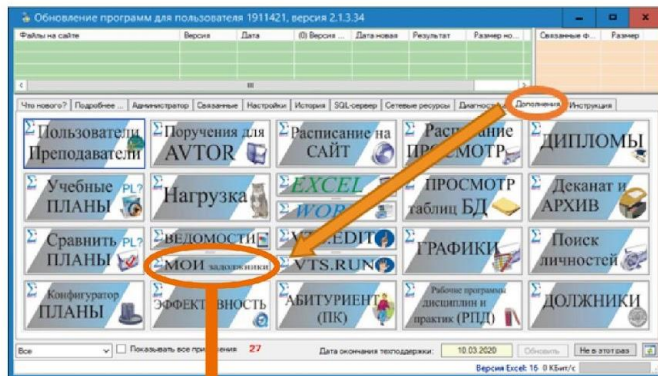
Обновление программ для пользователя 1911421, версия 2.1.3.34

| Файлы на сайте | Версия | Дата | (0) Версия ... | Дата новая | Результат | Размер но... |
|---|---|---|---|---|---|---|

| Связанные ф... | Размер |
|---|---|

Что нового? | Подробнее ... | Администратор | Связанные | Настройки | История | SQL-сервер | Сетевые ресурсы | Диагност... | Дополнения | Инструкция

Пользователи Преподаватели
Поручения для AVTOR
Расписание на САЙТ
Расписание ПРОСМОТР
ДИПЛОМЫ
Учебные ПЛАНЫ PL?
Нагрузка
EXCEL WORD
ПРОСМОТР таблиц БД
Деканат и АРХИВ
Сравнить ПЛАНЫ PL?
ВЕДОМОСТИ
VTS.EDIT
ГРАФИКИ
Поиск личностей
МОИ задолжники
VTS.RUN
Конфигуратор ПЛАНЫ
ЭФФЕКТИВНОСТЬ
АБИТУРИЕНТ (ПК)
Рабочие программы дисциплин и практик (РПД)
ДОЛЖНИКИ

Все
Показывать все приложения 27
Дата окончания техподдержки: 10.03.2020
Обновить
Не в этот раз
Версия Excel: 16 0 КБит/с